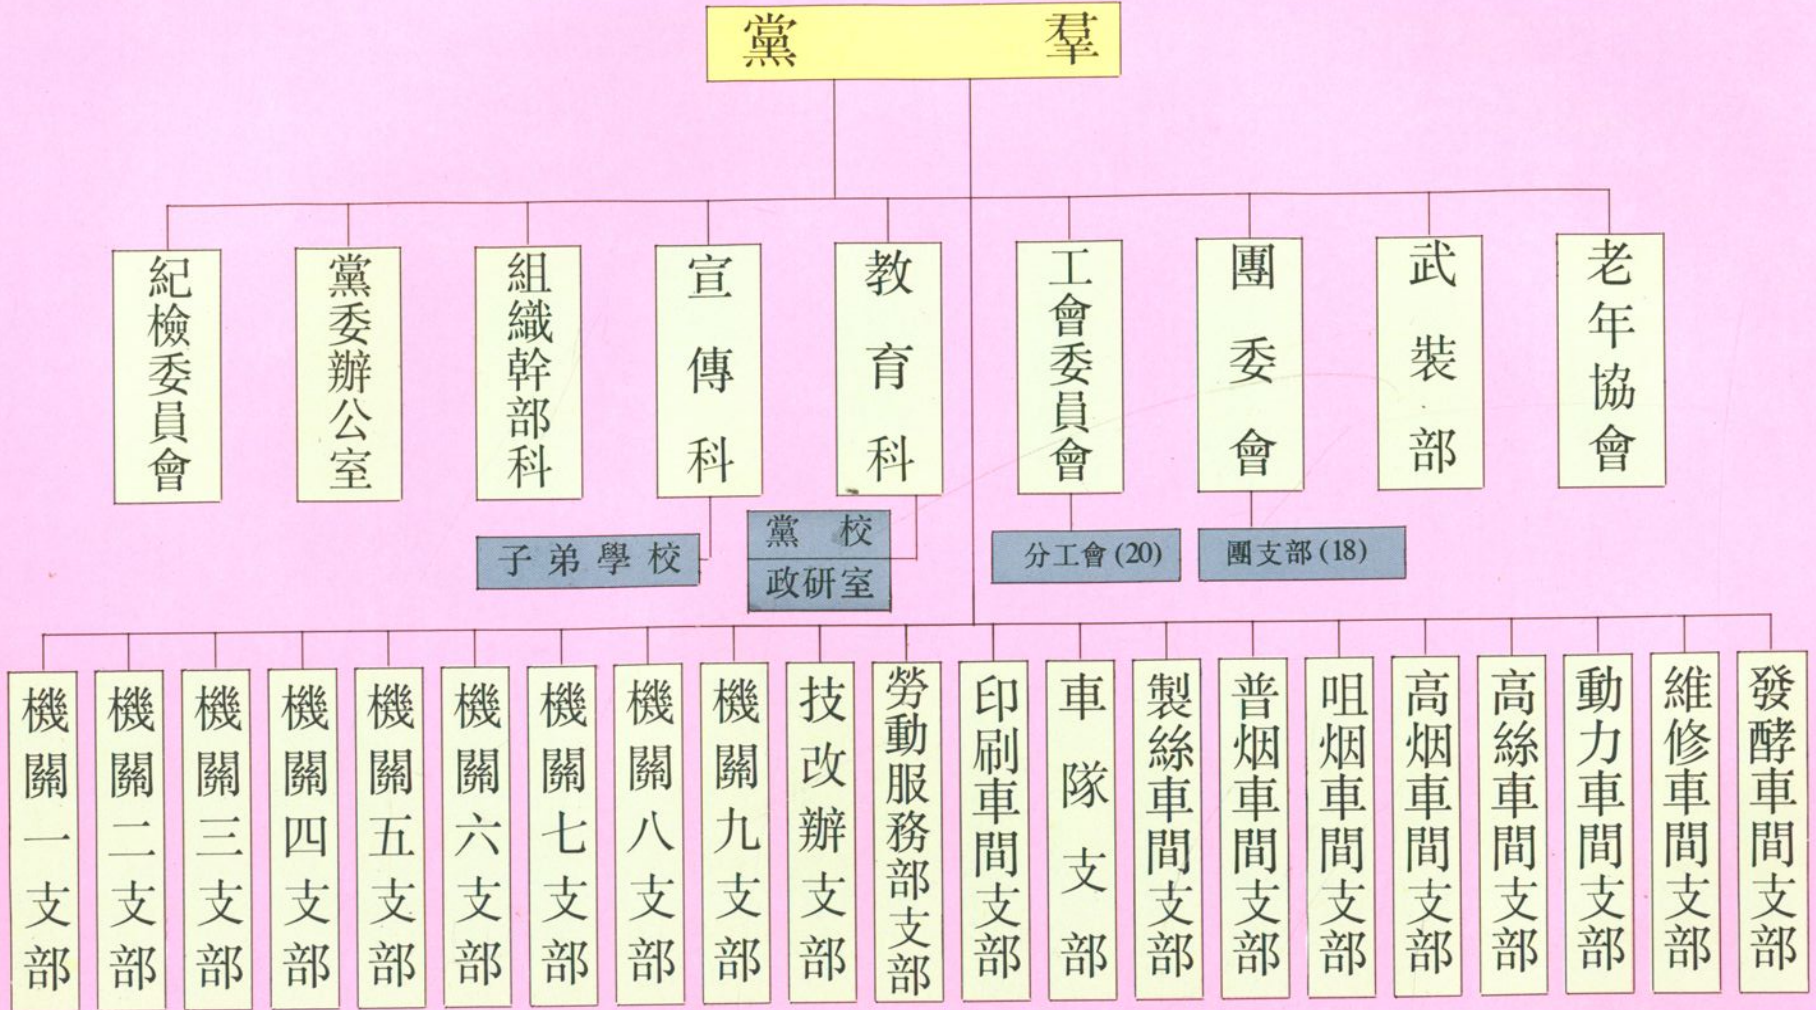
黨　羣

紀檢委員會
黨委辦公室
組織幹部科
宣傳科
教育科
工會委員會
團委會
武裝部
老年協會

子弟學校
黨校
政研室
分工會(20)
團支部(18)

機關一支部
機關二支部
機關三支部
機關四支部
機關五支部
機關六支部
機關七支部
機關八支部
機關九支部
技改辦支部
勞動服務部支部
印刷車間支部
車隊支部
製絲車間支部
普烟車間支部
咀烟車間支部
高烟車間支部
高絲車間支部
動力車間支部
維修車間支部
發酵車間支部